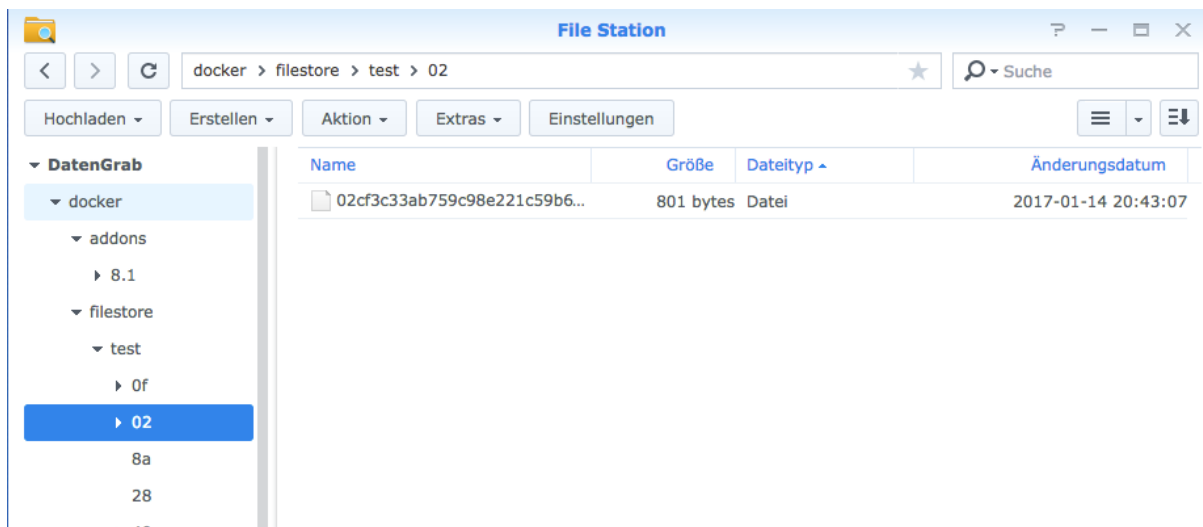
File Station

docker > filestore > test > 02

Suche

Hochladen ▾ Erstellen ▾ Aktion ▾ Extras ▾ Einstellungen

▾ DatenGrab
▾ docker
▾ addons
▸ 8.1
▾ filestore
▾ test
▸ 0f
▸ 02
8a
28

| Name | Größe | Dateityp ▴ | Änderungsdatum |
|---|---|---|---|
| 02cf3c33ab759c98e221c59b6... | 801 bytes | Datei | 2017-01-14 20:43:07 |